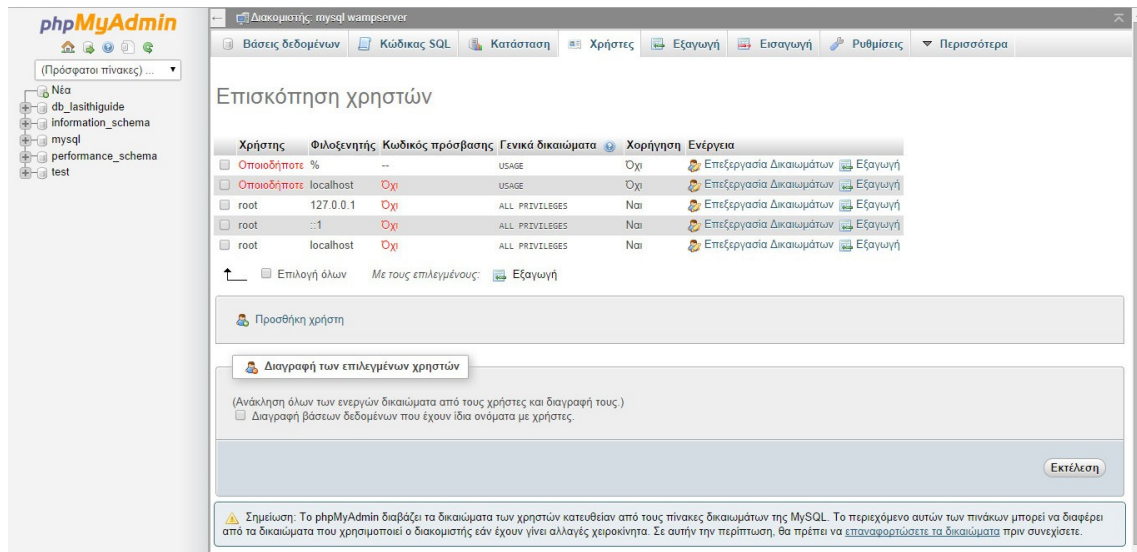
phpMyAdmin

(Πρόσφατοι πίνακες) ...

Νέα
db_lasithiguide
information_schema
mysql
performance_schema
test

Διακομιστής: mysql wampserver

Βάσεις δεδομένων | Κώδικας SQL | Κατάσταση | Χρήστες | Εξαγωγή | Εισαγωγή | Ρυθμίσεις | Περισσότερα

Επισκόπηση χρηστών

| Χρήστης | Φιλοξενητής | Κωδικός πρόσβασης | Γενικά δικαιώματα | Χορήγηση | Ενέργεια |
|---|---|---|---|---|---|
| Οποιοδήποτε | % | -- | USAGE | Όχι | Επεξεργασία Δικαιωμάτων Εξαγωγή |
| Οποιοδήποτε | localhost | Όχι | USAGE | Όχι | Επεξεργασία Δικαιωμάτων Εξαγωγή |
| root | 127.0.0.1 | Όχι | ALL PRIVILEGES | Ναι | Επεξεργασία Δικαιωμάτων Εξαγωγή |
| root | ::1 | Όχι | ALL PRIVILEGES | Ναι | Επεξεργασία Δικαιωμάτων Εξαγωγή |
| root | localhost | Όχι | ALL PRIVILEGES | Ναι | Επεξεργασία Δικαιωμάτων Εξαγωγή |

Επιλογή όλων Με τους επιλεγμένους: Εξαγωγή

Προσθήκη χρήστη

Διαγραφή των επιλεγμένων χρηστών

(Ανάκληση όλων των ενεργών δικαιώματα από τους χρήστες και διαγραφή τους.)
Διαγραφή βάσεων δεδομένων που έχουν ίδια ονόματα με χρήστες.

Εκτέλεση

Σημείωση: Το phpMyAdmin διαβάζει τα δικαιώματα των χρηστών κατευθείαν από τους πίνακες δικαιωμάτων της MySQL. Το περιεχόμενο αυτών των πινάκων μπορεί να διαφέρει από τα δικαιώματα που χρησιμοποιεί ο διακομιστής εάν έχουν γίνει αλλαγές χειροκίνητα. Σε αυτήν την περίπτωση, θα πρέπει να επαναφορτώσετε τα δικαιώματα πριν συνεχίσετε.